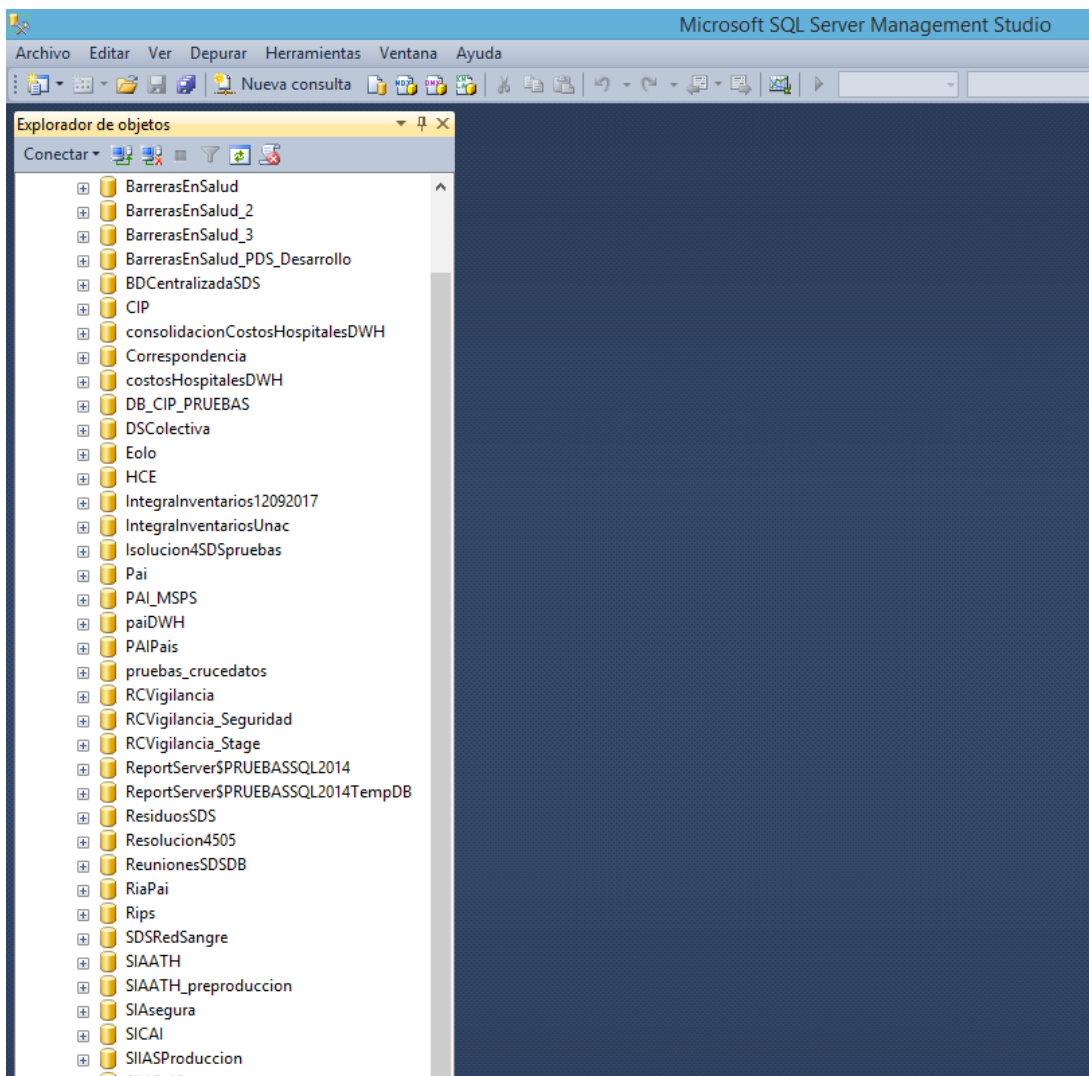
Microsoft SQL Server Management Studio

Archivo Editar Ver Depurar Herramientas Ventana Ayuda

Nueva consulta

Explorador de objetos

Conectar

BarrerasEnSalud
BarrerasEnSalud_2
BarrerasEnSalud_3
BarrerasEnSalud_PDS_Desarrollo
BDCentralizadaSDS
CIP
consolidacionCostosHospitalesDWH
Correspondencia
costosHospitalesDWH
DB_CIP_PRUEBAS
DSColectiva
Eolo
HCE
IntegraInventarios12092017
IntegraInventariosUnac
Isolucion4SDSpruebas
Pai
PAI_MSPS
paiDWH
PAIPais
pruebas_crucedatos
RCVigilancia
RCVigilancia_Seguridad
RCVigilancia_Stage
ReportServer$PRUEBASSQL2014
ReportServer$PRUEBASSQL2014TempDB
ResiduosSDS
Resolucion4505
ReunionesSDSDB
RiaPai
Rips
SDSRedSangre
SIAATH
SIAATH_preproduccion
SIAsegura
SICAI
SIIASProduccion
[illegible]